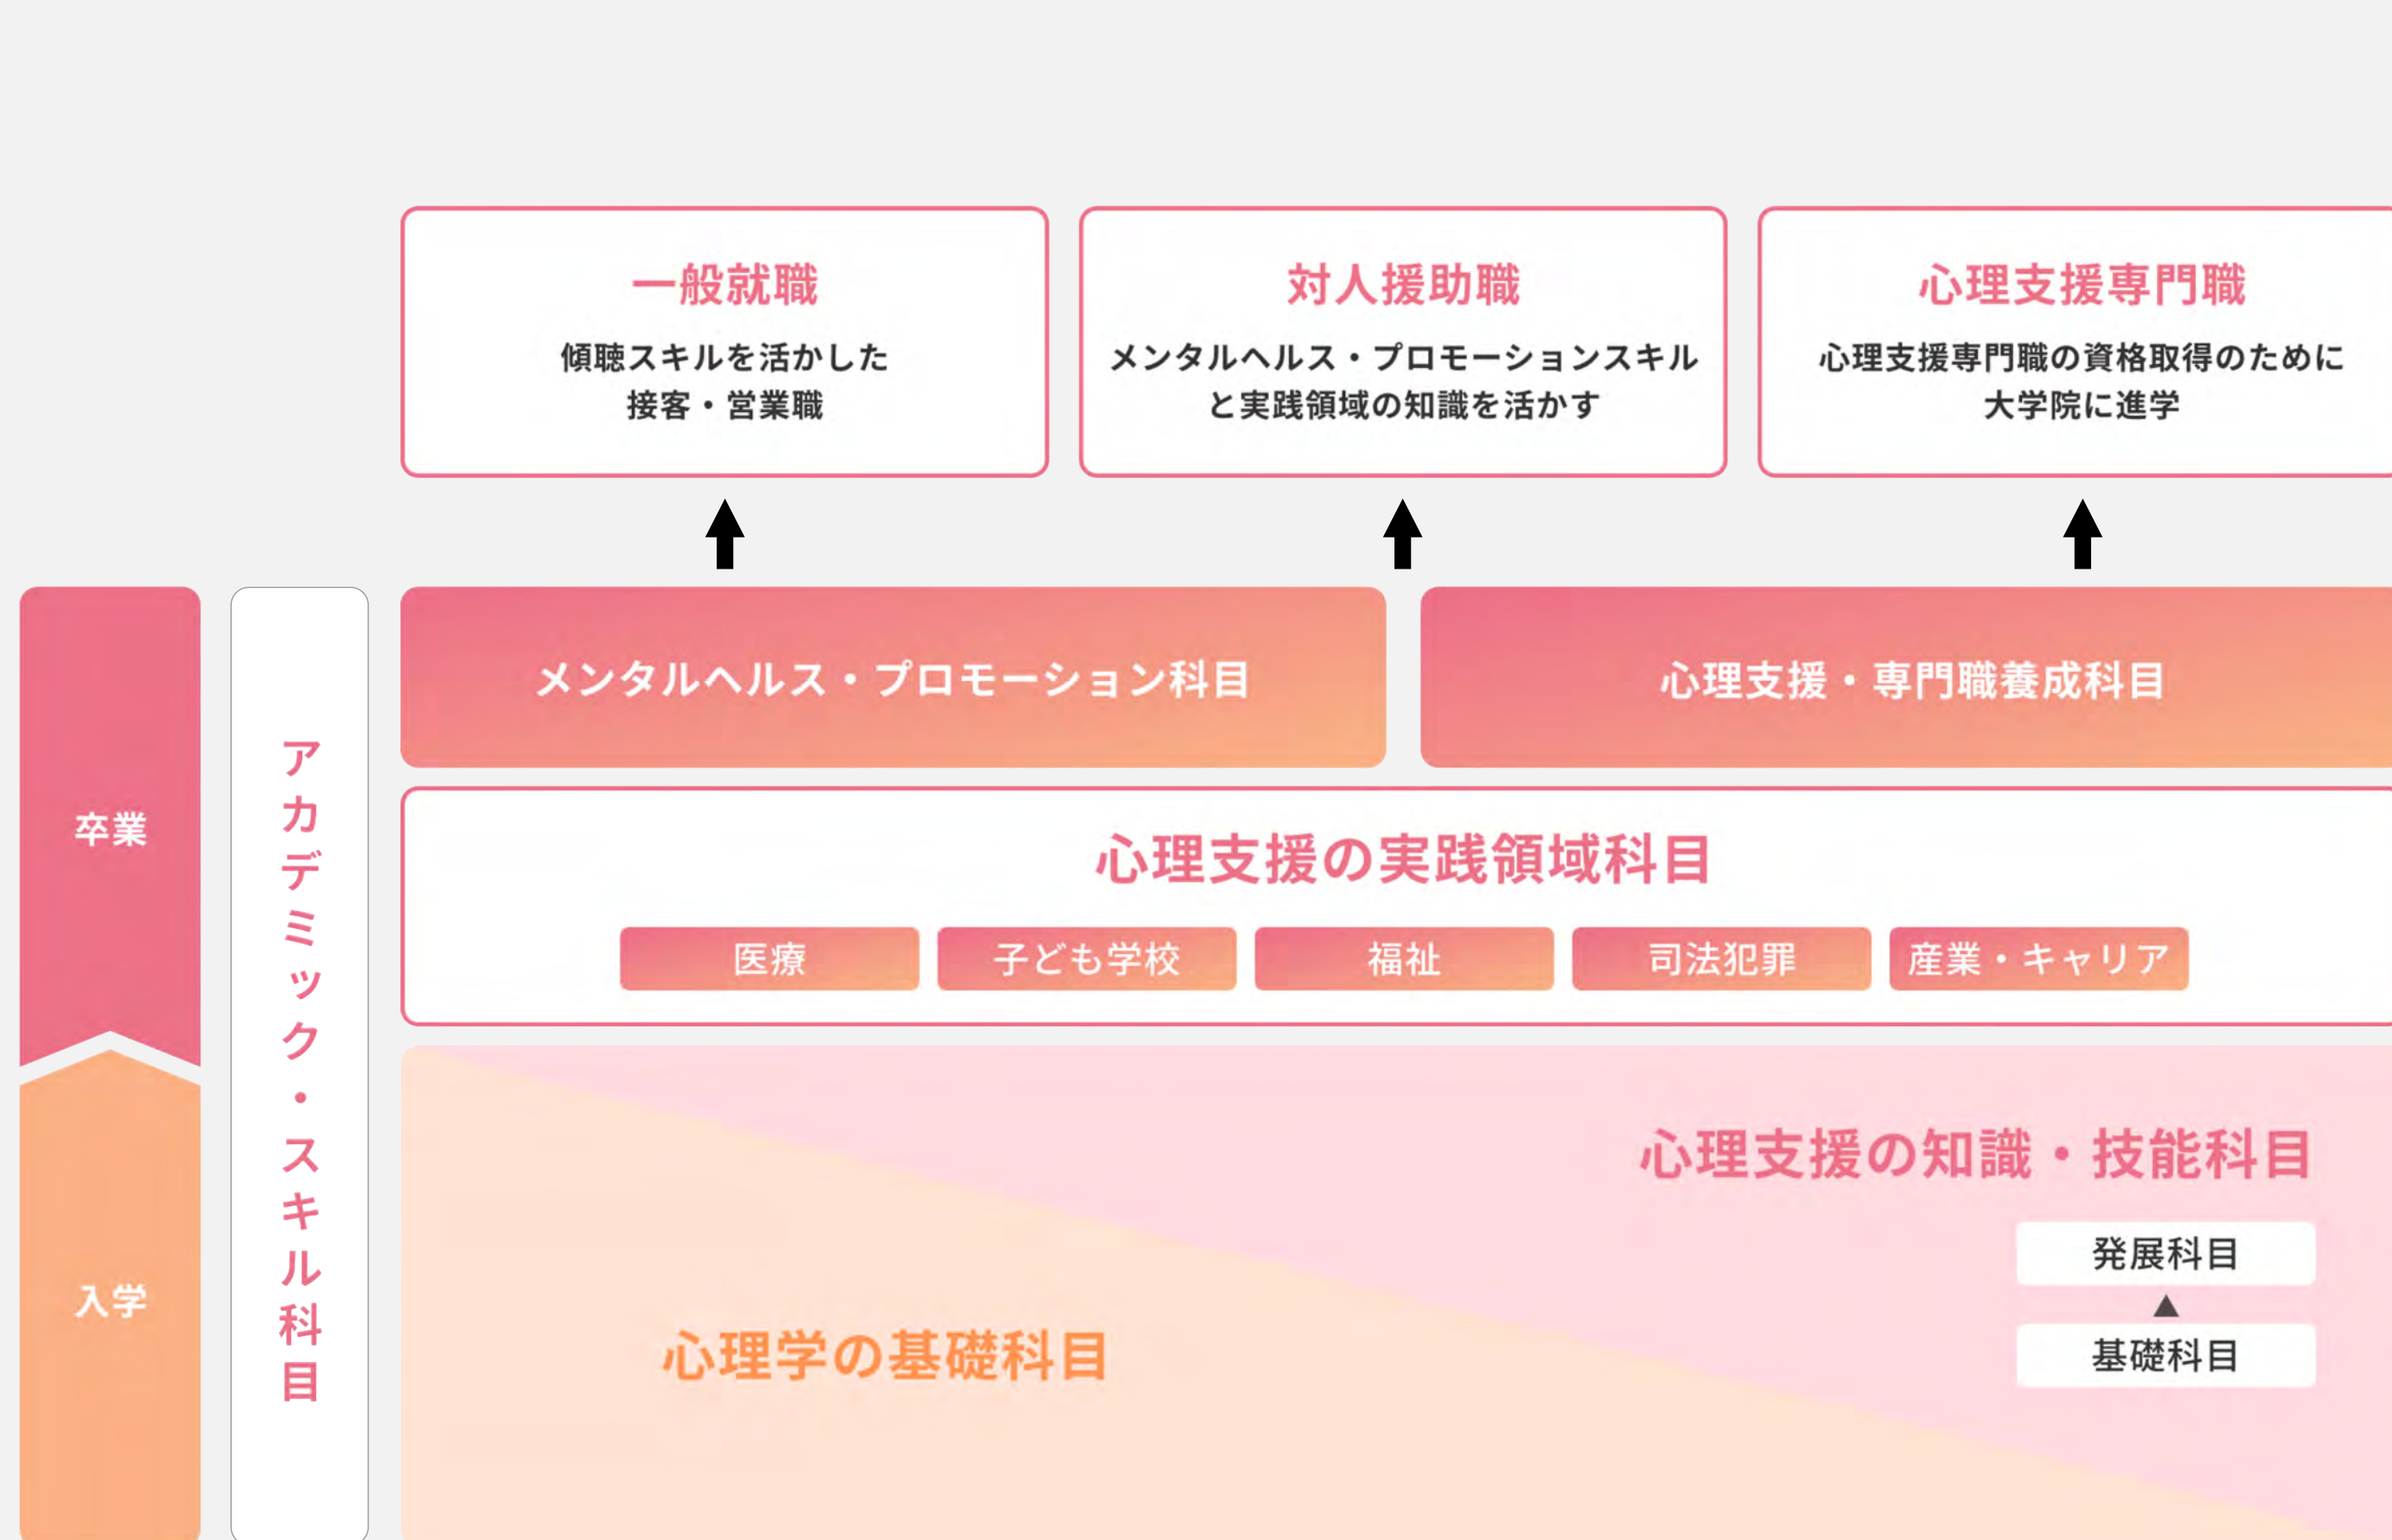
一般就職
傾聴スキルを活かした
接客・営業職

対人援助職
メンタルヘルス・プロモーションスキル
と実践領域の知識を活かす

心理支援専門職
心理支援専門職の資格取得のために
大学院に進学

卒業

入学

アカデミック・スキル科目

メンタルヘルス・プロモーション科目

心理支援・専門職養成科目

心理支援の実践領域科目

医療

子ども学校

福祉

司法犯罪

産業・キャリア

心理支援の知識・技能科目

発展科目

基礎科目

心理学の基礎科目